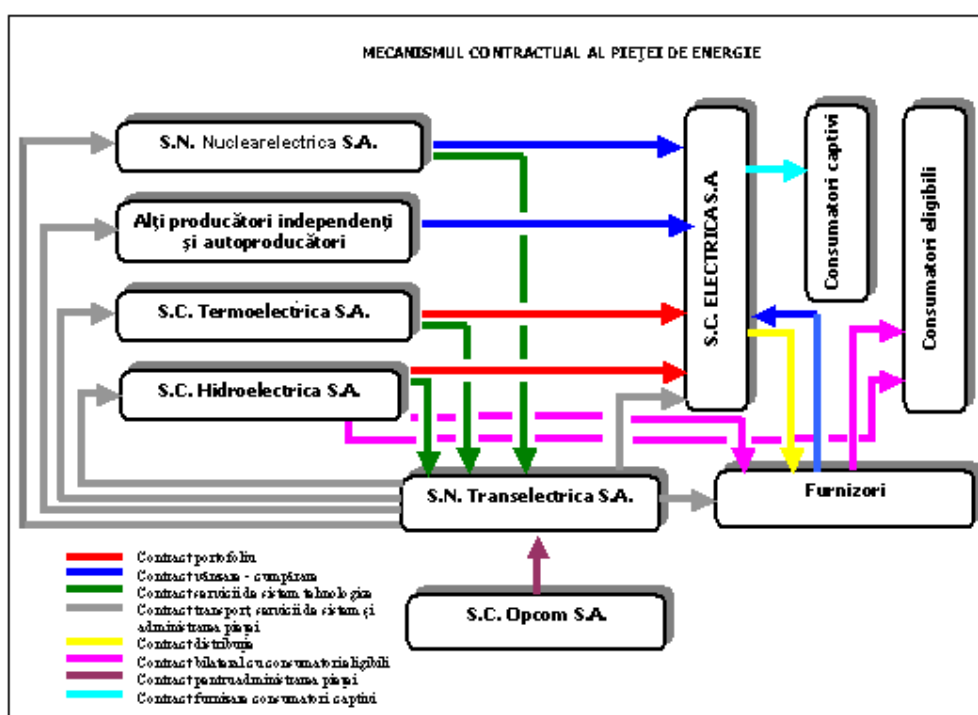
MECANISMUL CONTRACTUAL AL PIEŢEI DE ENERGIE

S.N. Nuclearelectrica S.A.

Alţi producători independenţi şi autoproducători

S.C. Termoelectrica S.A.

S.C. Hidroelectrica S.A.

S.C. ELECTRICA S.A

Consumatori captivi

Consumatori eligibili

S.N. Transelectrica S.A.

Furnizori

S.C. Opcom S.A.

Contract portofoliu
Contract vânzare - cumpărare
Contract servicii de sistem tehnologice
Contract transport, servicii de sistem şi administrarea pieţei
Contract distribuţie
Contract bilateral cu consumatorii eligibili
Contract pentru administrarea pieţei
Contract furnizare consumatori captivi